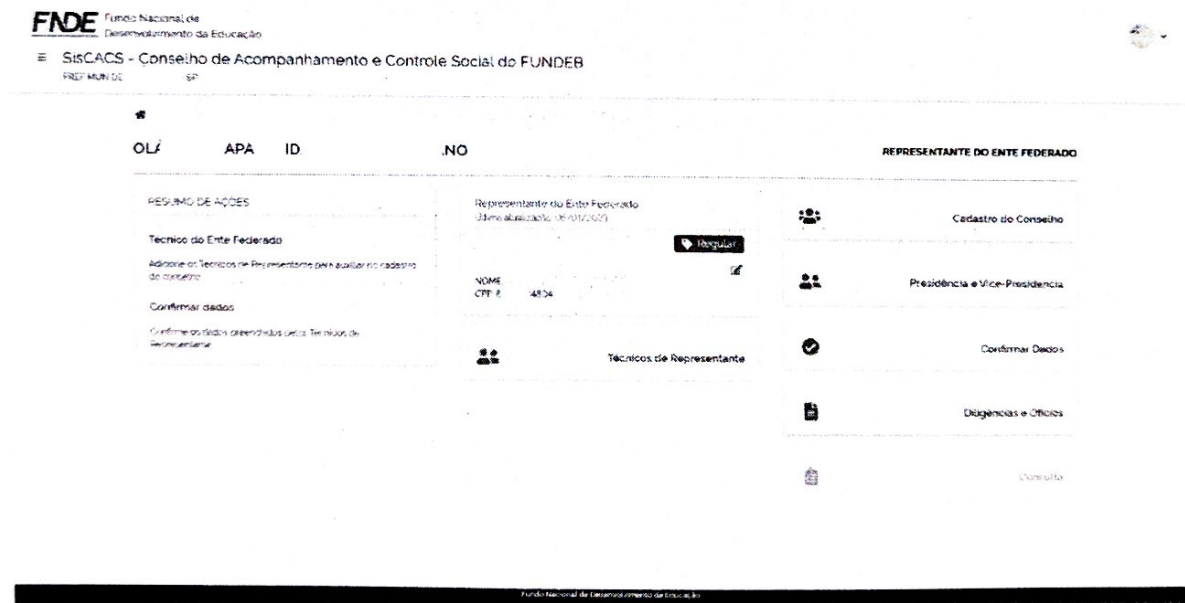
FNDE Fundo Nacional de Desenvolvimento da Educação

≡ SisCACS - Conselho de Acompanhamento e Controle Social do FUNDEB
PREF MUN DE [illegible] SP

OLÁ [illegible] APA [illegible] ID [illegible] NO

REPRESENTANTE DO ENTE FEDERADO

RESUMO DE AÇÕES

Tecnico do Ente Federado

Adicione os Tecnicos de Representante para auxiliar no cadastro do conselho

Confirmar dados

Confirme os dados preenchidos pelos Tecnicos de Representante

Representante do Ente Federado
Última atualização: 06/01/2023

Regular

NOME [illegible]
CPF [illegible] 4804

Técnicos de Representante

Cadastro do Conselho

Presidência e Vice-Presidência

Confirmar Dados

Diligências e Ofícios

Consulta

Fundo Nacional de Desenvolvimento da Educação